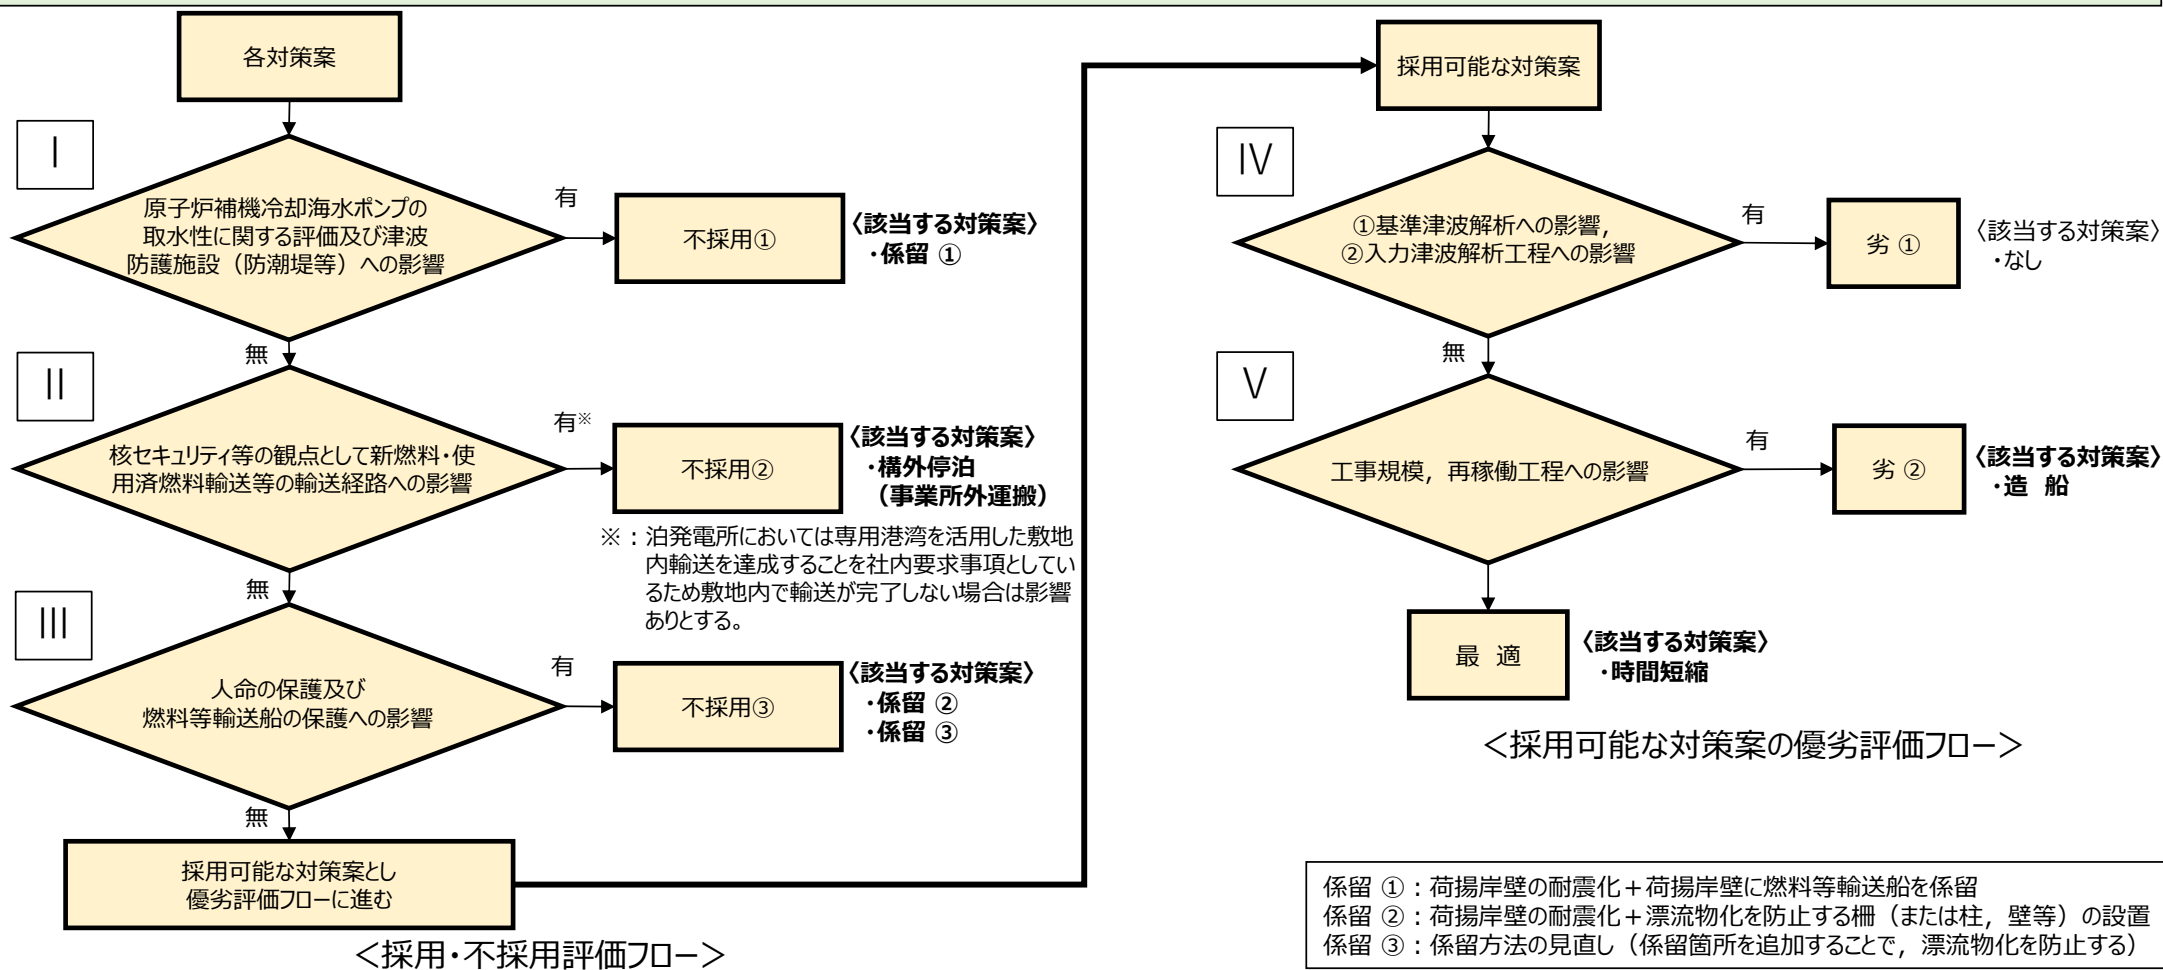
各対策案

I

原子炉補機冷却海水ポンプの取水性に関する評価及び津波防護施設（防潮堤等）への影響

有

不採用①

〈該当する対策案〉
・係留 ①

無

II

核セキュリティ等の観点として新燃料・使用済燃料輸送等の輸送経路への影響

有※

不採用②

〈該当する対策案〉
・構外停泊
（事業所外運搬）

※：泊発電所においては専用港湾を活用した敷地内輸送を達成することを社内要求事項としているため敷地内で輸送が完了しない場合は影響ありとする。

無

III

人命の保護及び燃料等輸送船の保護への影響

有

不採用③

〈該当する対策案〉
・係留 ②
・係留 ③

無

採用可能な対策案とし優劣評価フローに進む

＜採用・不採用評価フロー＞

採用可能な対策案

IV

①基準津波解析への影響，②入力津波解析工程への影響

有

劣 ①

〈該当する対策案〉
・なし

無

V

工事規模，再稼働工程への影響

有

劣 ②

〈該当する対策案〉
・造 船

最 適

〈該当する対策案〉
・時間短縮

＜採用可能な対策案の優劣評価フロー＞

係留 ①：荷揚岸壁の耐震化＋荷揚岸壁に燃料等輸送船を係留
係留 ②：荷揚岸壁の耐震化＋漂流物化を防止する柵（または柱，壁等）の設置
係留 ③：係留方法の見直し（係留箇所を追加することで，漂流物化を防止する）